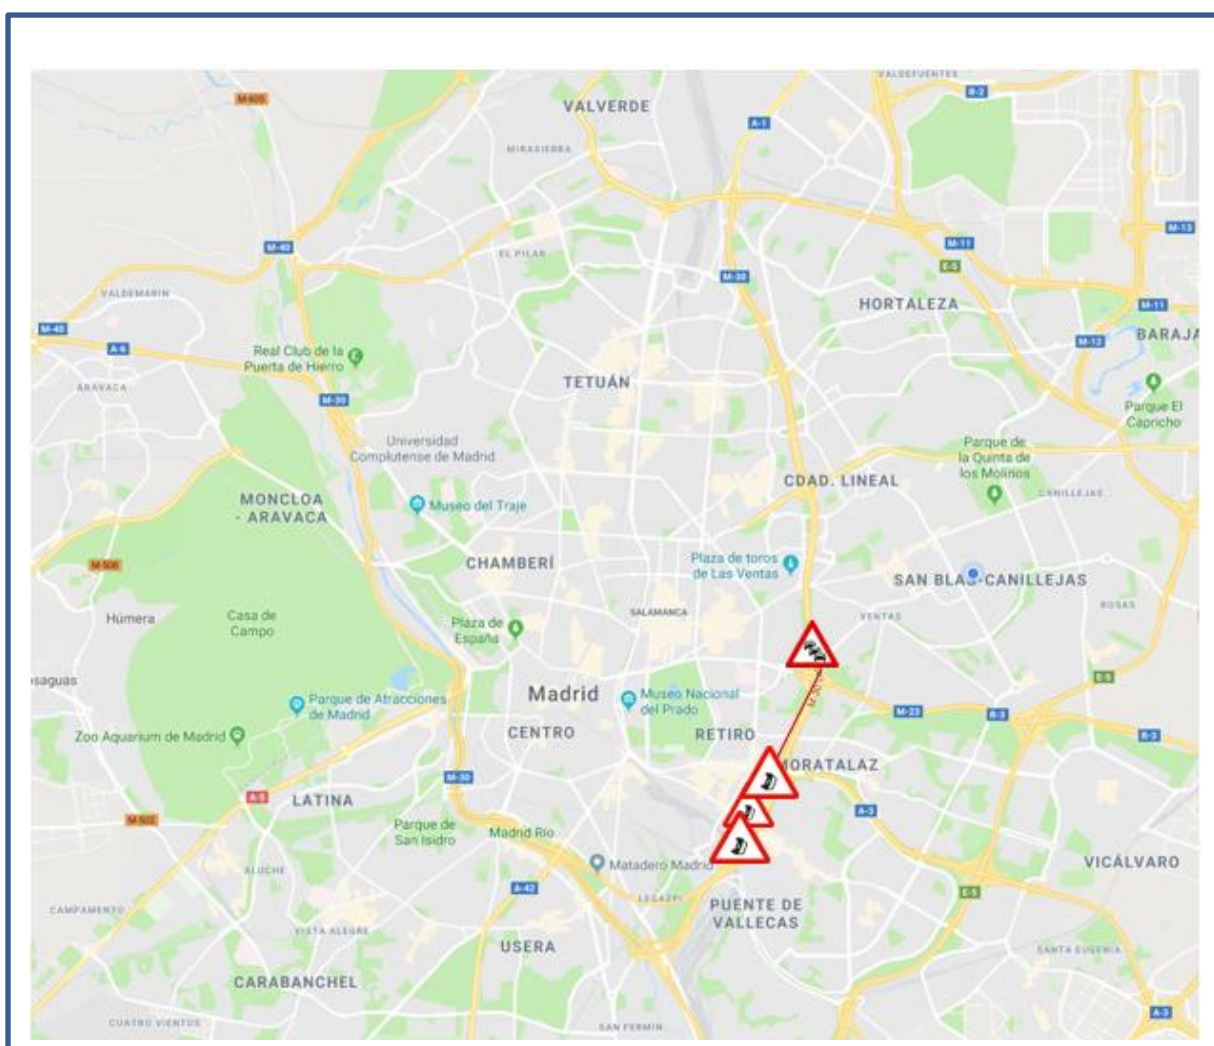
VALDEFUENTES
M-605
VALVERDE
A-1
R-2
MIRASIERRA
M-40
EL PILAR
M-11
M-13
E-5
M-30
VALDEMARIN
HORTALEZA
M-11
M-40
A-6
Real Club de la Puerta de Hierro
M-12
BARAJA
ARAVACA
TETUÁN
M-30
Parque El Capricho
Universidad Complutense de Madrid
Parque de la Quinta de los Molinos
CDAD. LINEAL
MONCLOA - ARAVACA
Museo del Traje
CANILLEJAS
M-500
CHAMBERÍ
Plaza de toros de Las Ventas
SAN BLAS-CANILLEJAS
Húmera
Casa de Campo
SALAMANCA
VENTAS
ROSAS
Plaza de España
saguas
Madrid
Museo Nacional del Prado
E-5
Parque de Atracciones de Madrid
M-23
R-3
CENTRO
RETIRO
R-3
Zoo Aquarium de Madrid
MORATALAZ
A-5
LATINA
M-30
A-3
M-502
Parque de San Isidro
Madrid Río
Matadero Madrid
VICÁLVARO
ALUCHE
A-42
LEGAZPI
E-5
CAMPAMENTO
PUENTE DE VALLECAS
VISTA ALEGRE
USERA
SANTA EUGENIA
CARABANCHEL
CUATRO VIENTOS
SAN FERMÍN
A-3